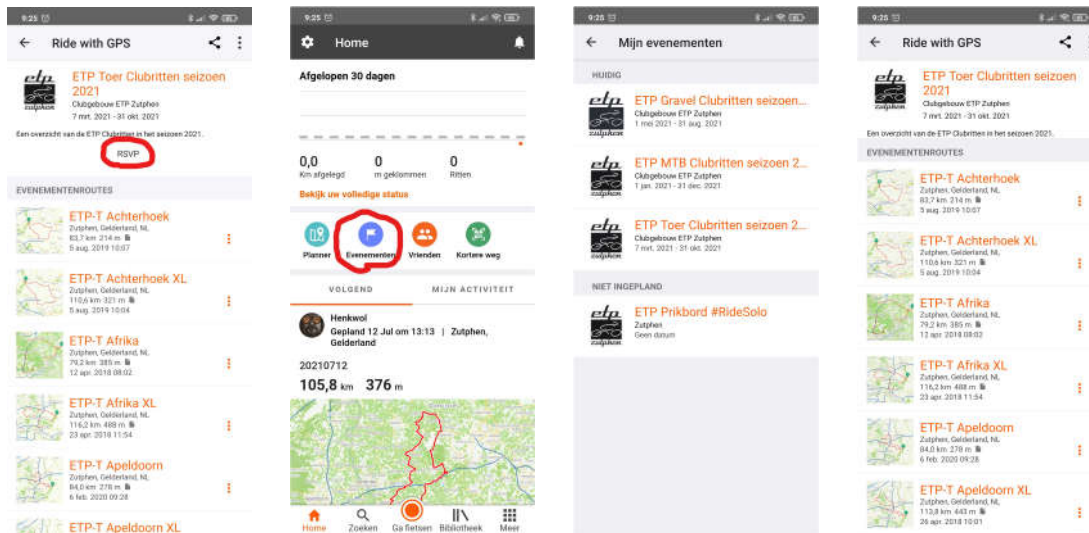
9:25

Ride with GPS

etp zutphen

ETP Toer Clubritten seizoen 2021

Clubgebouw ETP Zutphen

7 mrt. 2021 - 31 okt. 2021

Een overzicht van de ETP Clubritten in het seizoen 2021.

RSVP

EVENEMENTENROUTES

ETP-T Achterhoek
Zutphen, Gelderland, NL
83,7 km 214 m
5 aug. 2019 10:07

ETP-T Achterhoek XL
Zutphen, Gelderland, NL
110,6 km 321 m
5 aug. 2019 10:04

ETP-T Afrika
Zutphen, Gelderland, NL
79,2 km 385 m
12 apr. 2018 08:02

ETP-T Afrika XL
Zutphen, Gelderland, NL
116,2 km 488 m
23 apr. 2018 11:54

ETP-T Apeldoorn
Zutphen, Gelderland, NL
84,0 km 278 m
6 feb. 2020 09:28

ETP-T Apeldoorn XL

9:25

Home

Afgelopen 30 dagen

0,0
Km afgelegd

0
m geklommen

0
Ritten

Bekijk uw volledige status

Planner

Evenementen

Vrienden

Kortere weg

VOLGEND

MIJN ACTIVITEIT

Henkwol
Gepland 12 Jul om 13:13 | Zutphen, Gelderland

20210712

105,8 km 376 m

Home

Zoeken

Ga fietsen

Bibliotheek

Meer

9:25

Mijn evenementen

HUIDIG

ETP Gravel Clubritten seizoen...
Clubgebouw ETP Zutphen
1 mei 2021 - 31 aug. 2021

ETP MTB Clubritten seizoen 2...
Clubgebouw ETP Zutphen
1 jan. 2021 - 31 dec. 2021

ETP Toer Clubritten seizoen 2...
Clubgebouw ETP Zutphen
7 mrt. 2021 - 31 okt. 2021

NIET INGEPLAND

ETP Prikbord #RideSolo
Zutphen
Geen datum

9:25

Ride with GPS

ETP Toer Clubritten seizoen 2021

Clubgebouw ETP Zutphen

7 mrt. 2021 - 31 okt. 2021

Een overzicht van de ETP Clubritten in het seizoen 2021.

EVENEMENTENROUTES

ETP-T Achterhoek
Zutphen, Gelderland, NL
83,7 km 214 m
5 aug. 2019 10:07

ETP-T Achterhoek XL
Zutphen, Gelderland, NL
110,6 km 321 m
5 aug. 2019 10:04

ETP-T Afrika
Zutphen, Gelderland, NL
79,2 km 385 m
12 apr. 2018 08:02

ETP-T Afrika XL
Zutphen, Gelderland, NL
116,2 km 488 m
23 apr. 2018 11:54

ETP-T Apeldoorn
Zutphen, Gelderland, NL
84,0 km 278 m
6 feb. 2020 09:28

ETP-T Apeldoorn XL
Zutphen, Gelderland, NL
113,8 km 443 m
26 apr. 2018 10:01